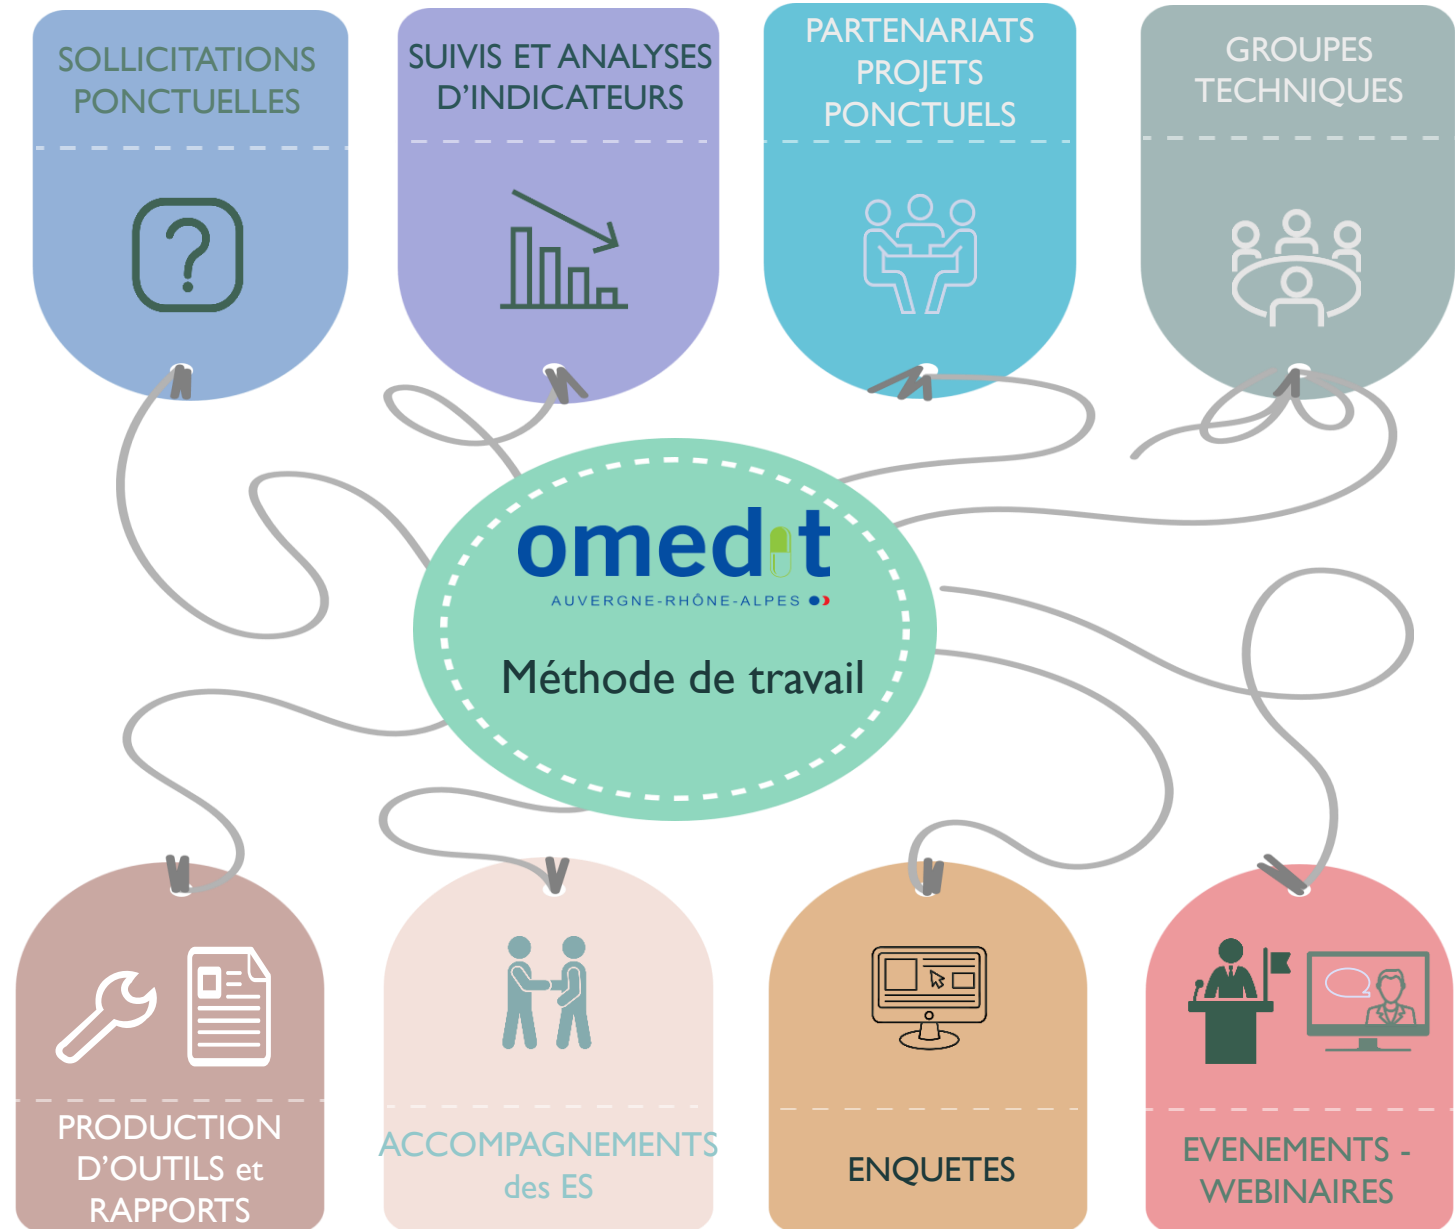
SOLLICITATIONS PONCTUELLES

SUIVIS ET ANALYSES D'INDICATEURS

PARTENARIATS PROJETS PONCTUELS

GROUPES TECHNIQUES

omedit
AUVERGNE-RHÔNE-ALPES

Méthode de travail

PRODUCTION D'OUTILS et RAPPORTS

ACCOMPAGNEMENTS des ES

ENQUETES

EVENEMENTS - WEBINAIRES